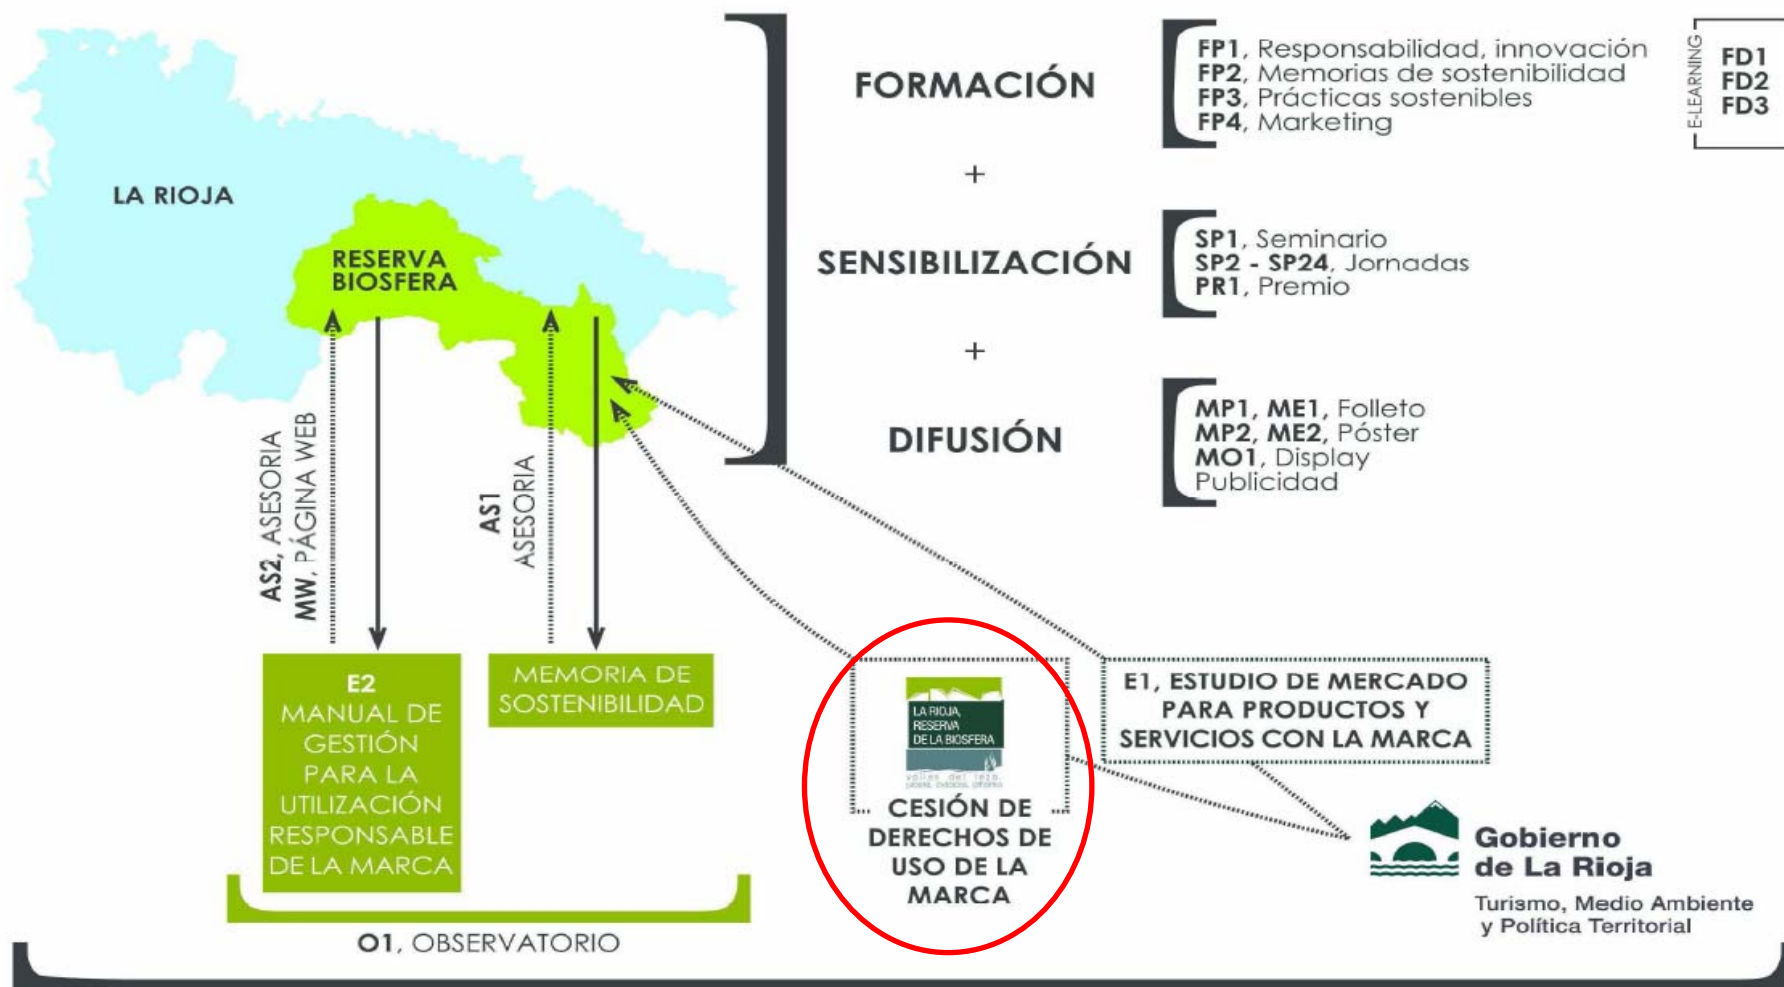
LA RIOJA

RESERVA BIOSFERA

AS2, ASESORIA
MW, PÁGINA WEB

AS1
ASESORIA

FORMACIÓN

FP1, Responsabilidad, innovación
FP2, Memorias de sostenibilidad
FP3, Prácticas sostenibles
FP4, Marketing

E-LEARNING
FD1
FD2
FD3

+

SENSIBILIZACIÓN

SP1, Seminario
SP2 - SP24, Jornadas
PR1, Premio

+

DIFUSIÓN

MP1, ME1, Folleto
MP2, ME2, Póster
MO1, Display
Publicidad

E2
MANUAL DE GESTIÓN PARA LA UTILIZACIÓN RESPONSABLE DE LA MARCA

MEMORIA DE SOSTENIBILIDAD

LA RIOJA, RESERVA DE LA BIOSFERA
valles del leza, jubera, cidacos, alhama

CESIÓN DE DERECHOS DE USO DE LA MARCA

E1, ESTUDIO DE MERCADO PARA PRODUCTOS Y SERVICIOS CON LA MARCA

Gobierno de La Rioja
Turismo, Medio Ambiente y Política Territorial

O1, OBSERVATORIO